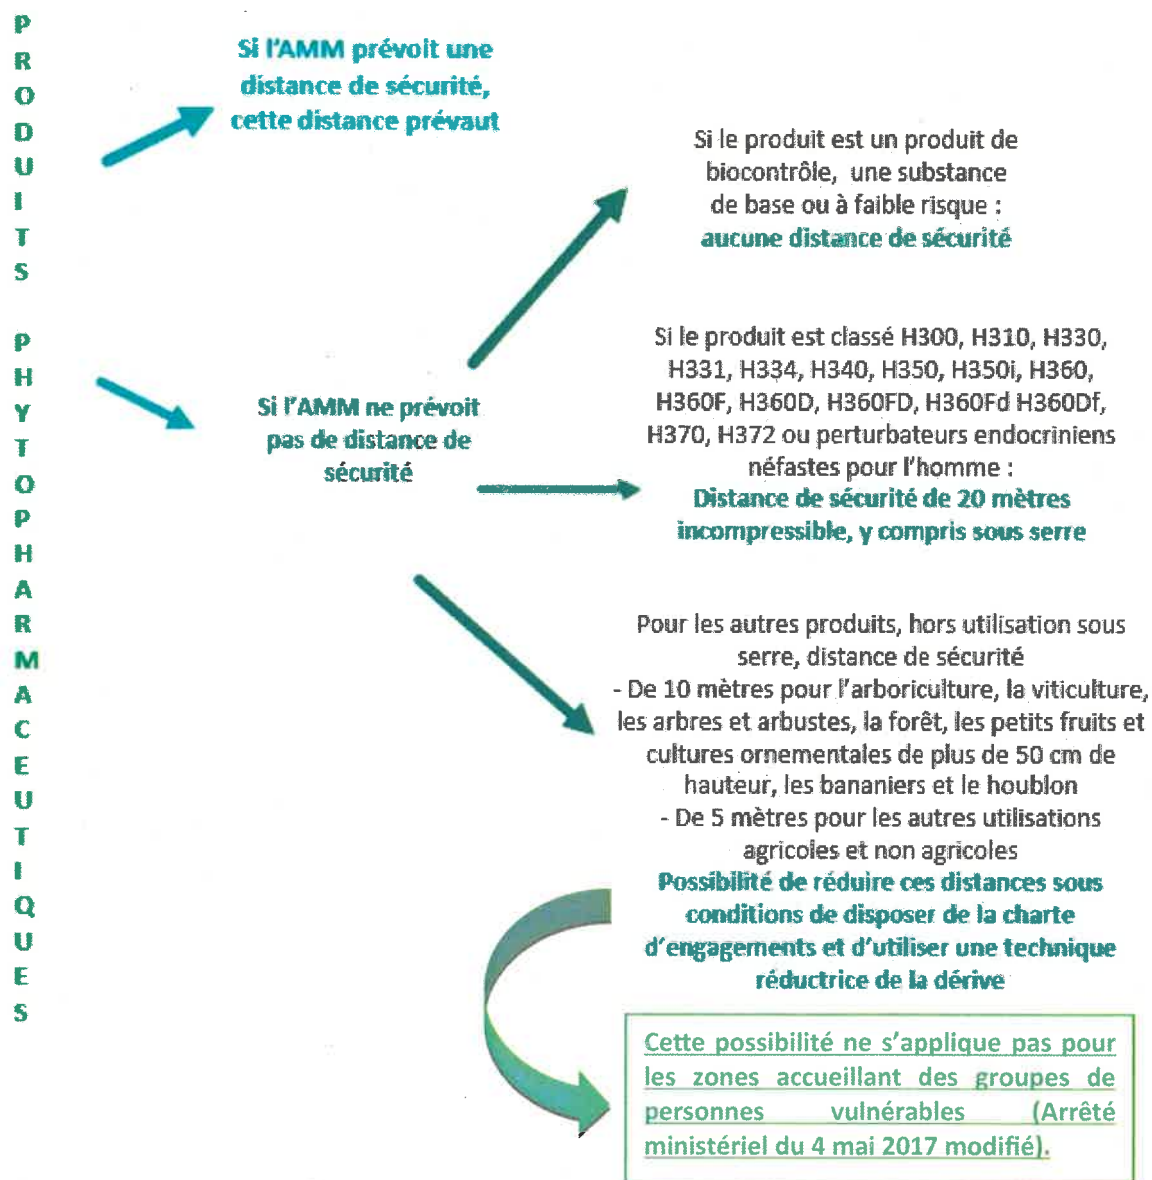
P
R
O
D
U
I
T
S

P
H
Y
T
O
P
H
A
R
M
A
C
E
U
T
I
Q
U
E
S

Si l'AMM prévoit une distance de sécurité, cette distance prévaut

Si l'AMM ne prévoit pas de distance de sécurité

Si le produit est un produit de biocontrôle, une substance de base ou à faible risque :
aucune distance de sécurité

Si le produit est classé H300, H310, H330, H331, H334, H340, H350, H350i, H360, H360F, H360D, H360FD, H360Fd H360Df, H370, H372 ou perturbateurs endocriniens néfastes pour l'homme :
Distance de sécurité de 20 mètres incompressible, y compris sous serre

Pour les autres produits, hors utilisation sous serre, distance de sécurité
- De 10 mètres pour l'arboriculture, la viticulture, les arbres et arbustes, la forêt, les petits fruits et cultures ornementales de plus de 50 cm de hauteur, les bananiers et le houblon
- De 5 mètres pour les autres utilisations agricoles et non agricoles
Possibilité de réduire ces distances sous conditions de disposer de la charte d'engagements et d'utiliser une technique réductrice de la dérive

Cette possibilité ne s'applique pas pour les zones accueillant des groupes de personnes vulnérables (Arrêté ministériel du 4 mai 2017 modifié).